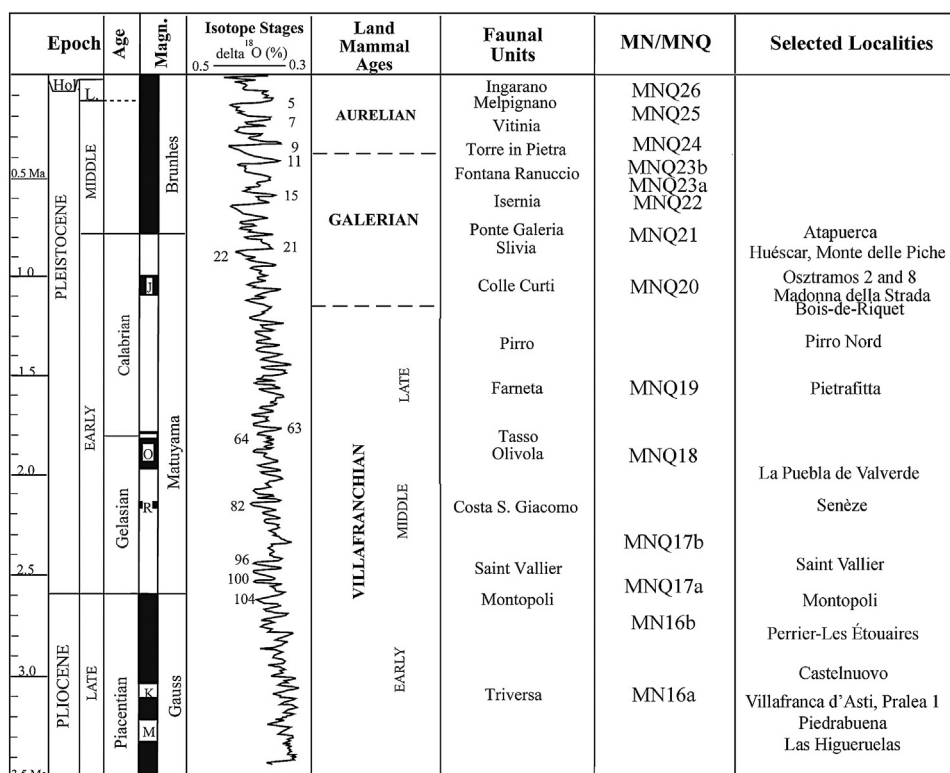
| Epoch | Age | Magn. | Isotope Stages delta $^{18}$O (%) 0.5 — 0.3 | Land Mammal Ages | Faunal Units | MN/MNQ | Selected Localities |
|---|---|---|---|---|---|---|---|
| Hol. L. | | Brunhes | 5 7 9 11 | AURELIAN | Ingarano Melpignano Vitinia | MNQ26 MNQ25 MNQ24 | |
| 0.5 Ma PLEISTOCENE MIDDLE | | | 15 | GALERIAN | Torre in Pietra Fontana Ranuccio Isernia | MNQ23b MNQ23a MNQ22 | |
| | | | 21 22 | | Ponte Galeria Slivia | MNQ21 | Atapuerca Huéscar, Monte delle Piche |
| 1.0 | Calabrian | J Matuyama | | | Colle Curti | MNQ20 | Osztramos 2 and 8 Madonna della Strada Bois-de-Riquet |
| | | | | | Pirro | | Pirro Nord |
| 1.5 EARLY | | | | VILLAFRANCHIAN LATE | Farneta | MNQ19 | Pietrafitta |
| | | O | 63 64 | | Tasso Olivola | MNQ18 | |
| 2.0 | Gelasian | R | 82 | MIDDLE | Costa S. Giacomo | | La Puebla de Valverde Senèze |
| | | | 96 100 | | | MNQ17b | |
| 2.5 | | | 104 | | Saint Vallier | MNQ17a | Saint Vallier |
| PLIOCENE LATE | Piacentian | Gauss | | | Montopoli | | Montopoli |
| | | | | | | MN16b | Perrier-Les Étouaires |
| 3.0 | | K | | EARLY | | | Castelnuovo |
| | | M | | | Triversa | MN16a | Villafranca d'Asti, Pralea 1 Piedrabuena Las Higueruelas |
| 3.5 Ma | | | | | | | |